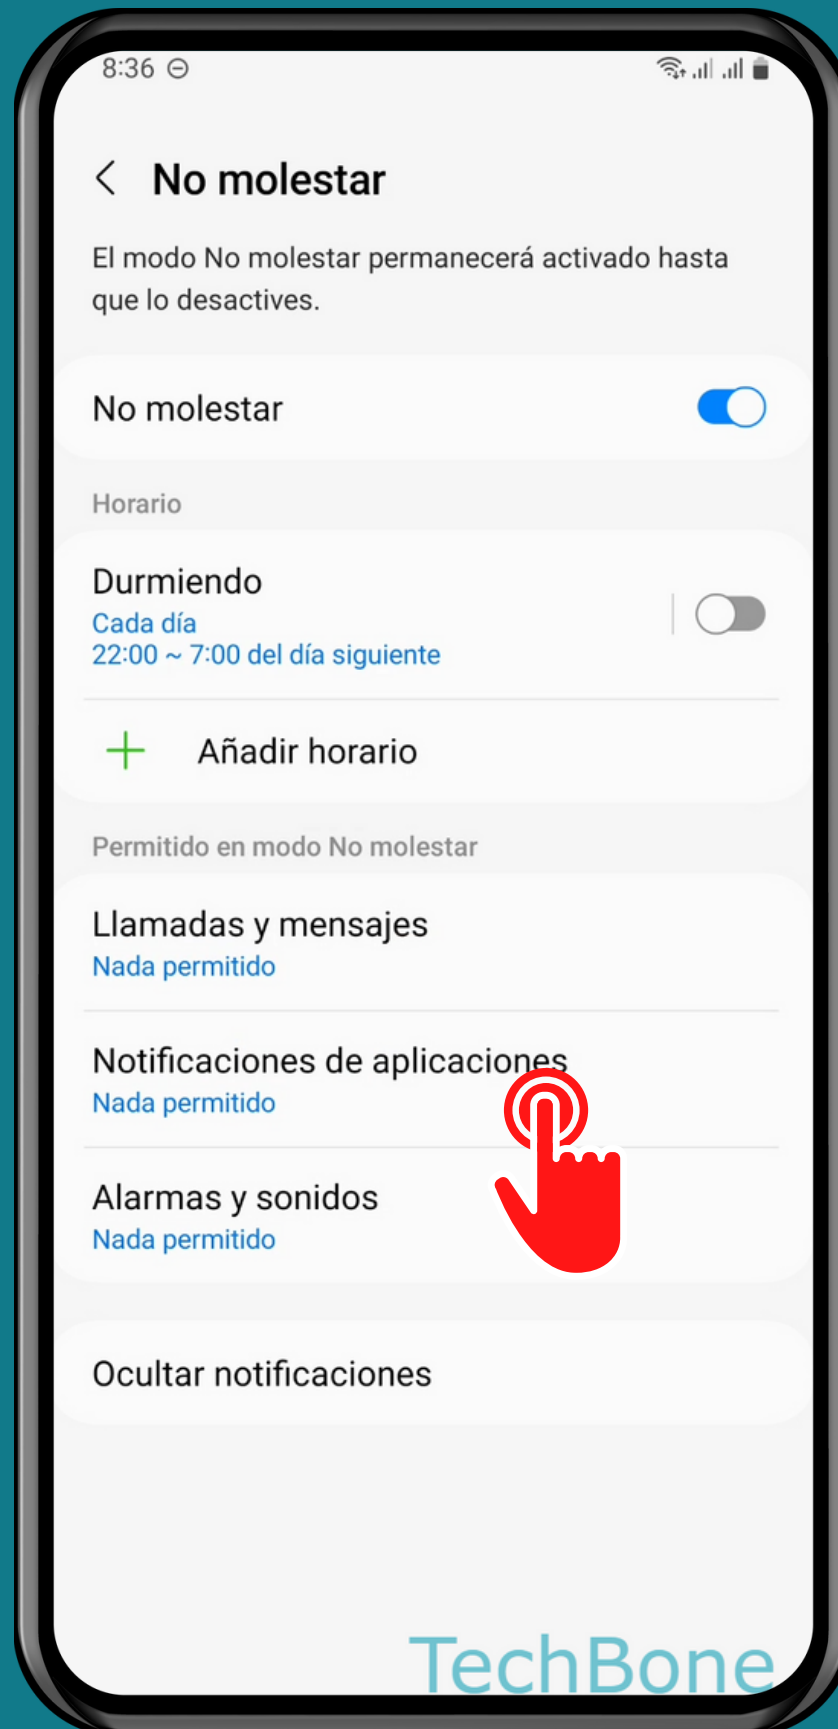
8:36

No molestar

El modo No molestar permanecerá activado hasta que lo desactives.

No molestar

Horario

Durmiendo
Cada día
22:00 ~ 7:00 del día siguiente

Añadir horario

Permitido en modo No molestar

Llamadas y mensajes
Nada permitido

Notificaciones de aplicaciones
Nada permitido

Alarmas y sonidos
Nada permitido

Ocultar notificaciones

TechBone